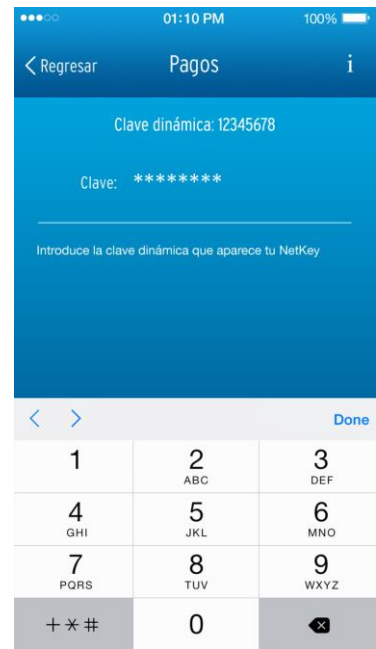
01:10 PM
100%

Regresar
Pagos
i

Clave dinámica: 12345678

Clave: ********

Introduce la clave dinámica que aparece tu NetKey

< >
Done

| 1 | 2 ABC | 3 DEF |
|---|---|---|
| 4 GHI | 5 JKL | 6 MNO |
| 7 PQRS | 8 TUV | 9 WXYZ |
| +\*# | 0 | |